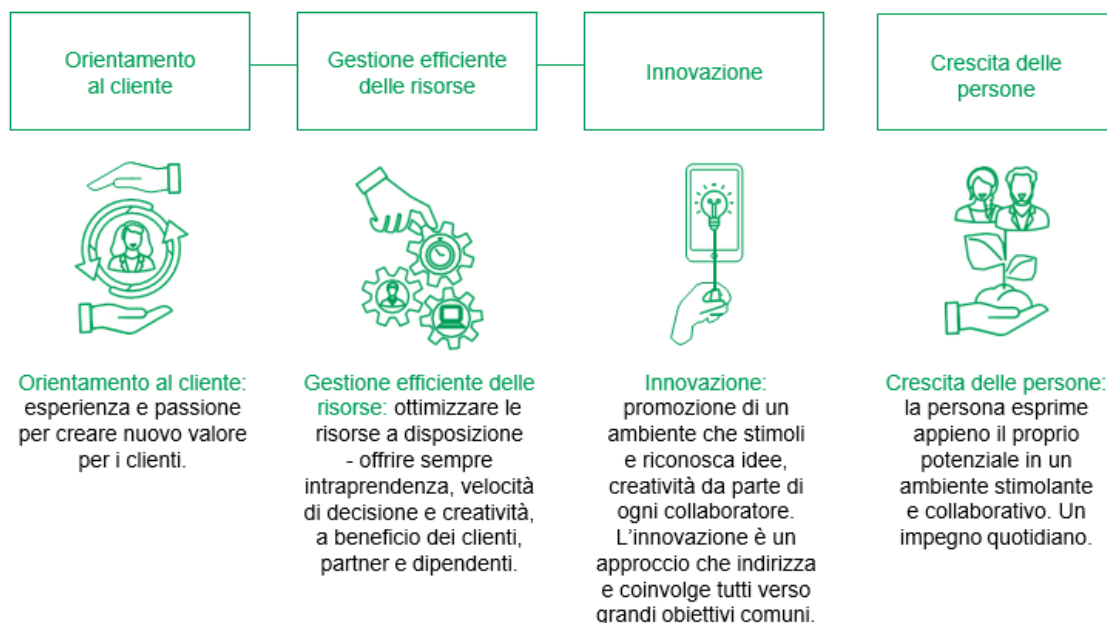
Orientamento al cliente

Gestione efficiente delle risorse

Innovazione

Crescita delle persone

Orientamento al cliente: esperienza e passione per creare nuovo valore per i clienti.

Gestione efficiente delle risorse: ottimizzare le risorse a disposizione - offrire sempre intraprendenza, velocità di decisione e creatività, a beneficio dei clienti, partner e dipendenti.

Innovazione: promozione di un ambiente che stimoli e riconosca idee, creatività da parte di ogni collaboratore. L'innovazione è un approccio che indirizza e coinvolge tutti verso grandi obiettivi comuni.

Crescita delle persone: la persona esprime appieno il proprio potenziale in un ambiente stimolante e collaborativo. Un impegno quotidiano.